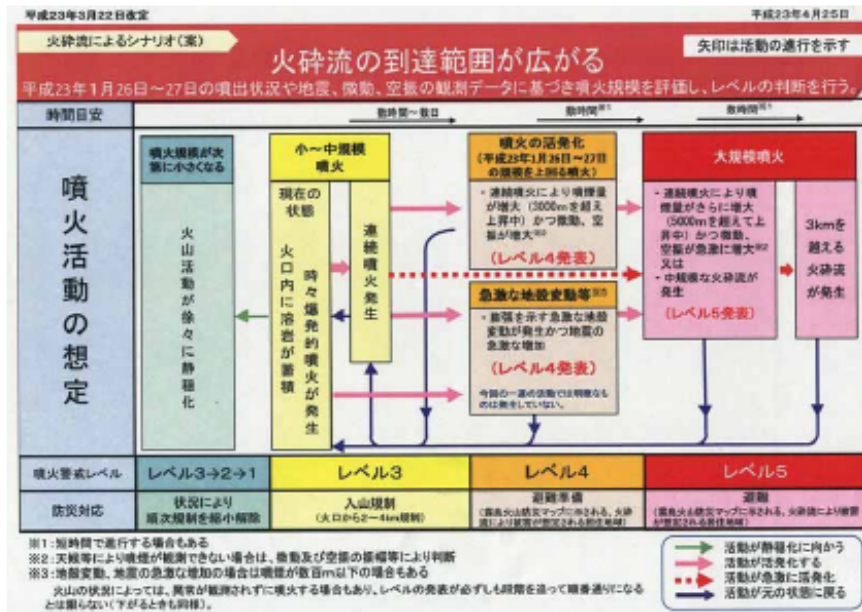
平成23年3月22日改定

平成23年4月25日

火砕流によるシナリオ（案）

火砕流の到達範囲が広がる

矢印は活動の進行を示す

平成23年1月26日～27日の噴出状況や地震、微動、空振の観測データに基づき噴火規模を評価し、レベルの判断を行う。

時間目安

数時間～数日

数時間※1

数時間※1

噴火活動の想定

噴火規模が次第に小さくなる

火山活動が徐々に静穏化

小～中規模噴火

現在の状態

火口内に溶岩が蓄積

時々爆発的噴火が発生

連続噴火発生

噴火の活発化
（平成23年1月26日～27日の規模を上回る噴火）

・連続噴火により噴煙量が増大（3000mを超え上昇中）かつ微動、空振が増大※2

（レベル4発表）

急激な地殻変動等※3

・前兆を示す急激な地殻変動が発生かつ地震の急激な増加

（レベル4発表）

今回の一連の活動では現象なものは発生していない。

大規模噴火

・連続噴火により噴煙量がさらに増大（5000mを超えて上昇中）かつ微動、空振が急激に増大※2
又は
・中規模な火砕流が発生

（レベル5発表）

3kmを超える火砕流が発生

噴火警戒レベル

レベル3→2→1

レベル3

レベル4

レベル5

防災対応

状況により噴火規制を縮小解除

入山規制
（火口から2～4km規制）

避難準備
（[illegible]）

避難
（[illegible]）

※1：短時間で進行する場合もある
※2：天候等により噴煙が観測できない場合は、微動及び空振の振幅等により判断
※3：地殻変動、地震の急激な増加の場合は噴煙が数百m以下の場合もある
火山の状況によっては、異常が観測されずに噴火する場合もあり、レベルの発表が必ずしも段階を追って順番通りになるとは限らない（下がるときも同様）。

活動が静穏化に向かう
活動が活発化する
活動が急激に活発化
活動が元の状態に戻る